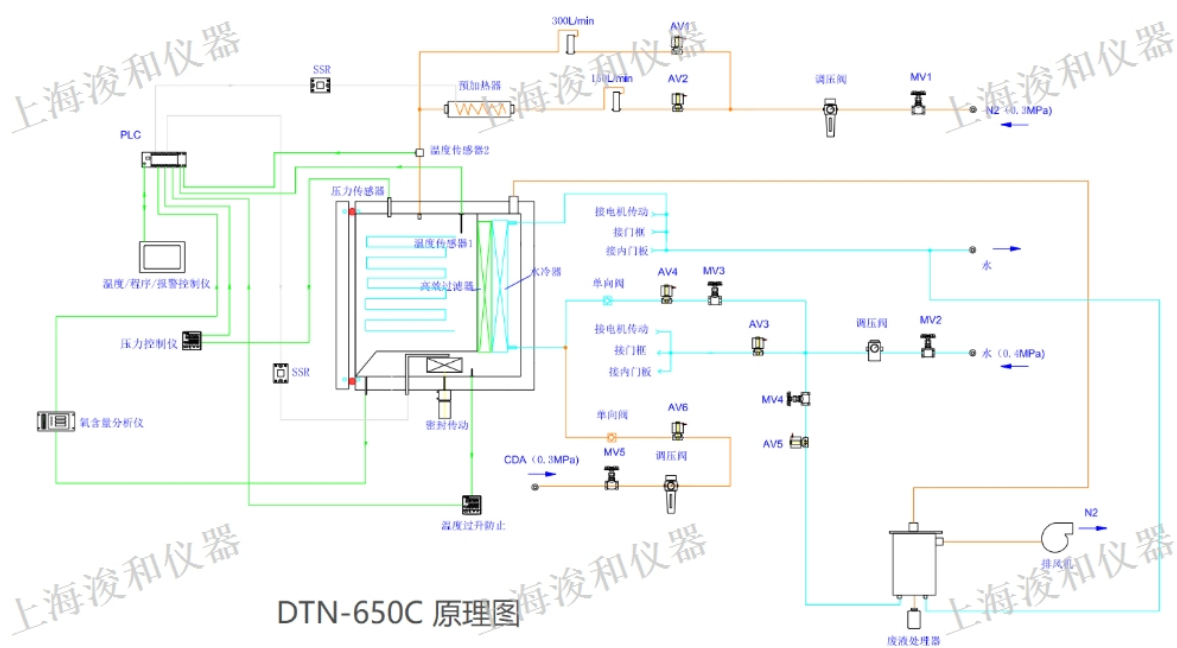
上海浚和仪器
300L/min
AV1
150L/min
AV2
预加热器
调压阀
MV1
N2 (0.3MPa)
SSR
PLC
温度传感器2
压力传感器
温度传感器1
高效过滤器
水冷器
接电机传动
接门框
接内门板
水
单向阀
AV4
MV3
接电机传动
接门框
接内门板
AV3
调压阀
MV2
水 (0.4MPa)
温度/程序/报警控制仪
压力控制仪
SSR
氧含量分析仪
密封传动
单向阀
AV6
MV4
AV5
CDA (0.3MPa)
MV5
调压阀
温度过升防止
N2
排风机
废液处理器
DTN-650C 原理图
上海浚和仪器
上海浚和仪器
上海浚和仪器
上海浚和仪器
上海浚和仪器
上海浚和仪器